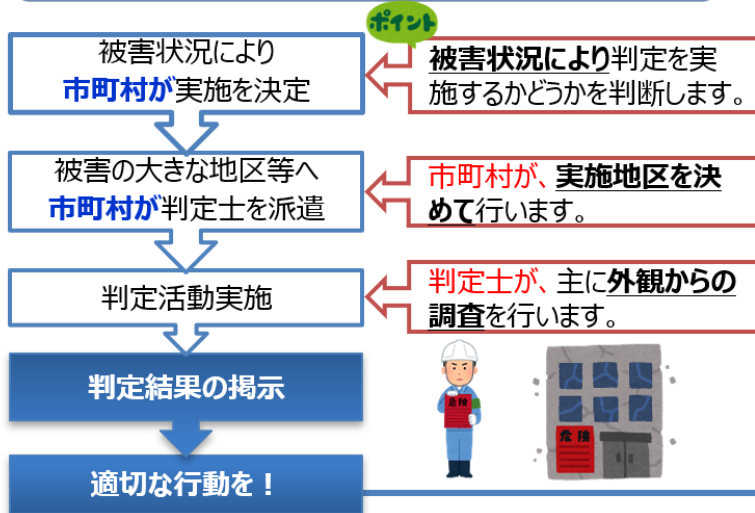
被害状況により
市町村が実施を決定

ポイント

被害状況により判定を実施するかどうかを判断します。

被害の大きな地区等へ
市町村が判定士を派遣

市町村が、実施地区を決めて行います。

判定活動実施

判定士が、主に外観からの調査を行います。

判定結果の掲示

危険

危険

適切な行動を！